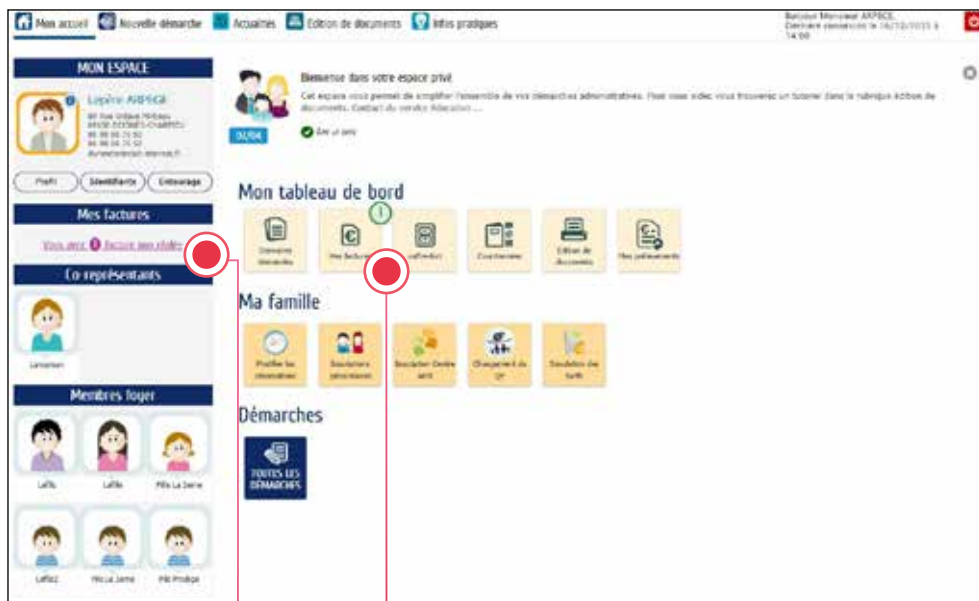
Mon accueil Nouvelle démarche Actualités Edition de documents Infos pratiques

Bonjour Monsieur ARPEGE
Dernière connexion le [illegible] à 14:00

MON ESPACE

Lepère ARPEGE
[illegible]

Profil Identifiants Entourage

Mes factures

Vous avez 1 facture non réglée

Co-représentants

Lamaman

Membres foyer

Lefils Lafille Fille La 2eme

Lefils2 Fils La 2eme Fils Prodige

Bienvenue dans votre espace privé
Cet espace vous permet de simplifier l'ensemble de vos démarches administratives. Pour vous aider, vous trouverez un tutoriel dans la rubrique Edition de documents. Contact du service éducation ...

Lire la suite
30/04

Mon tableau de bord

1

Dernières demandes Mes factures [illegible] Courriers Edition de documents Mes prélèvements

Ma famille

Profiter les réservations Inscriptions périscolaires Inscription Centre aéré Changement de QF Inscription des tarifs

Démarches

TOUTES LES DÉMARCHES